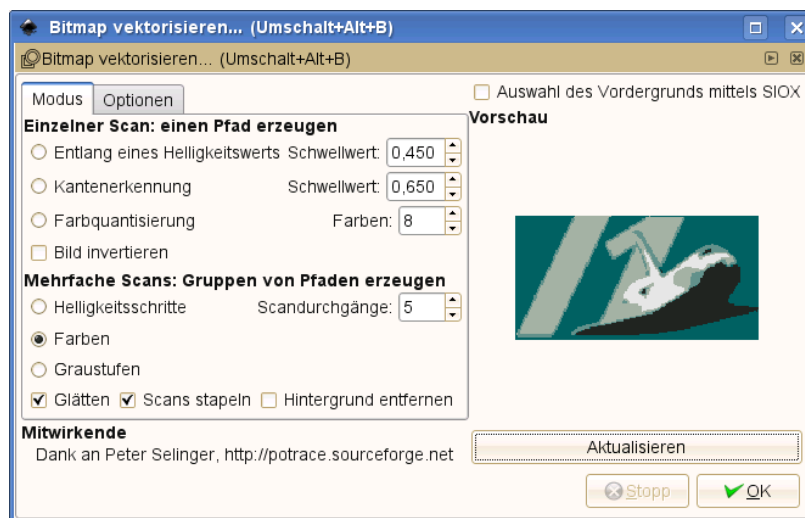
Bitmap vektorisieren... (Umschalt+Alt+B)

Bitmap vektorisieren... (Umschalt+Alt+B)

Modus | Optionen

Auswahl des Vordergrunds mittels SIOX

Einzelner Scan: einen Pfad erzeugen

Vorschau

Entlang eines Helligkeitswerts Schwellwert: 0,450

Kantenerkennung Schwellwert: 0,650

Farbquantisierung Farben: 8

Bild invertieren

Mehrfache Scans: Gruppen von Pfaden erzeugen

Helligkeitsschritte Scandurchgänge: 5

Farben

Graustufen

Glätten Scans stapeln Hintergrund entfernen

Mitwirkende

Dank an Peter Selinger, http://potrace.sourceforge.net

Aktualisieren

Stopp

OK